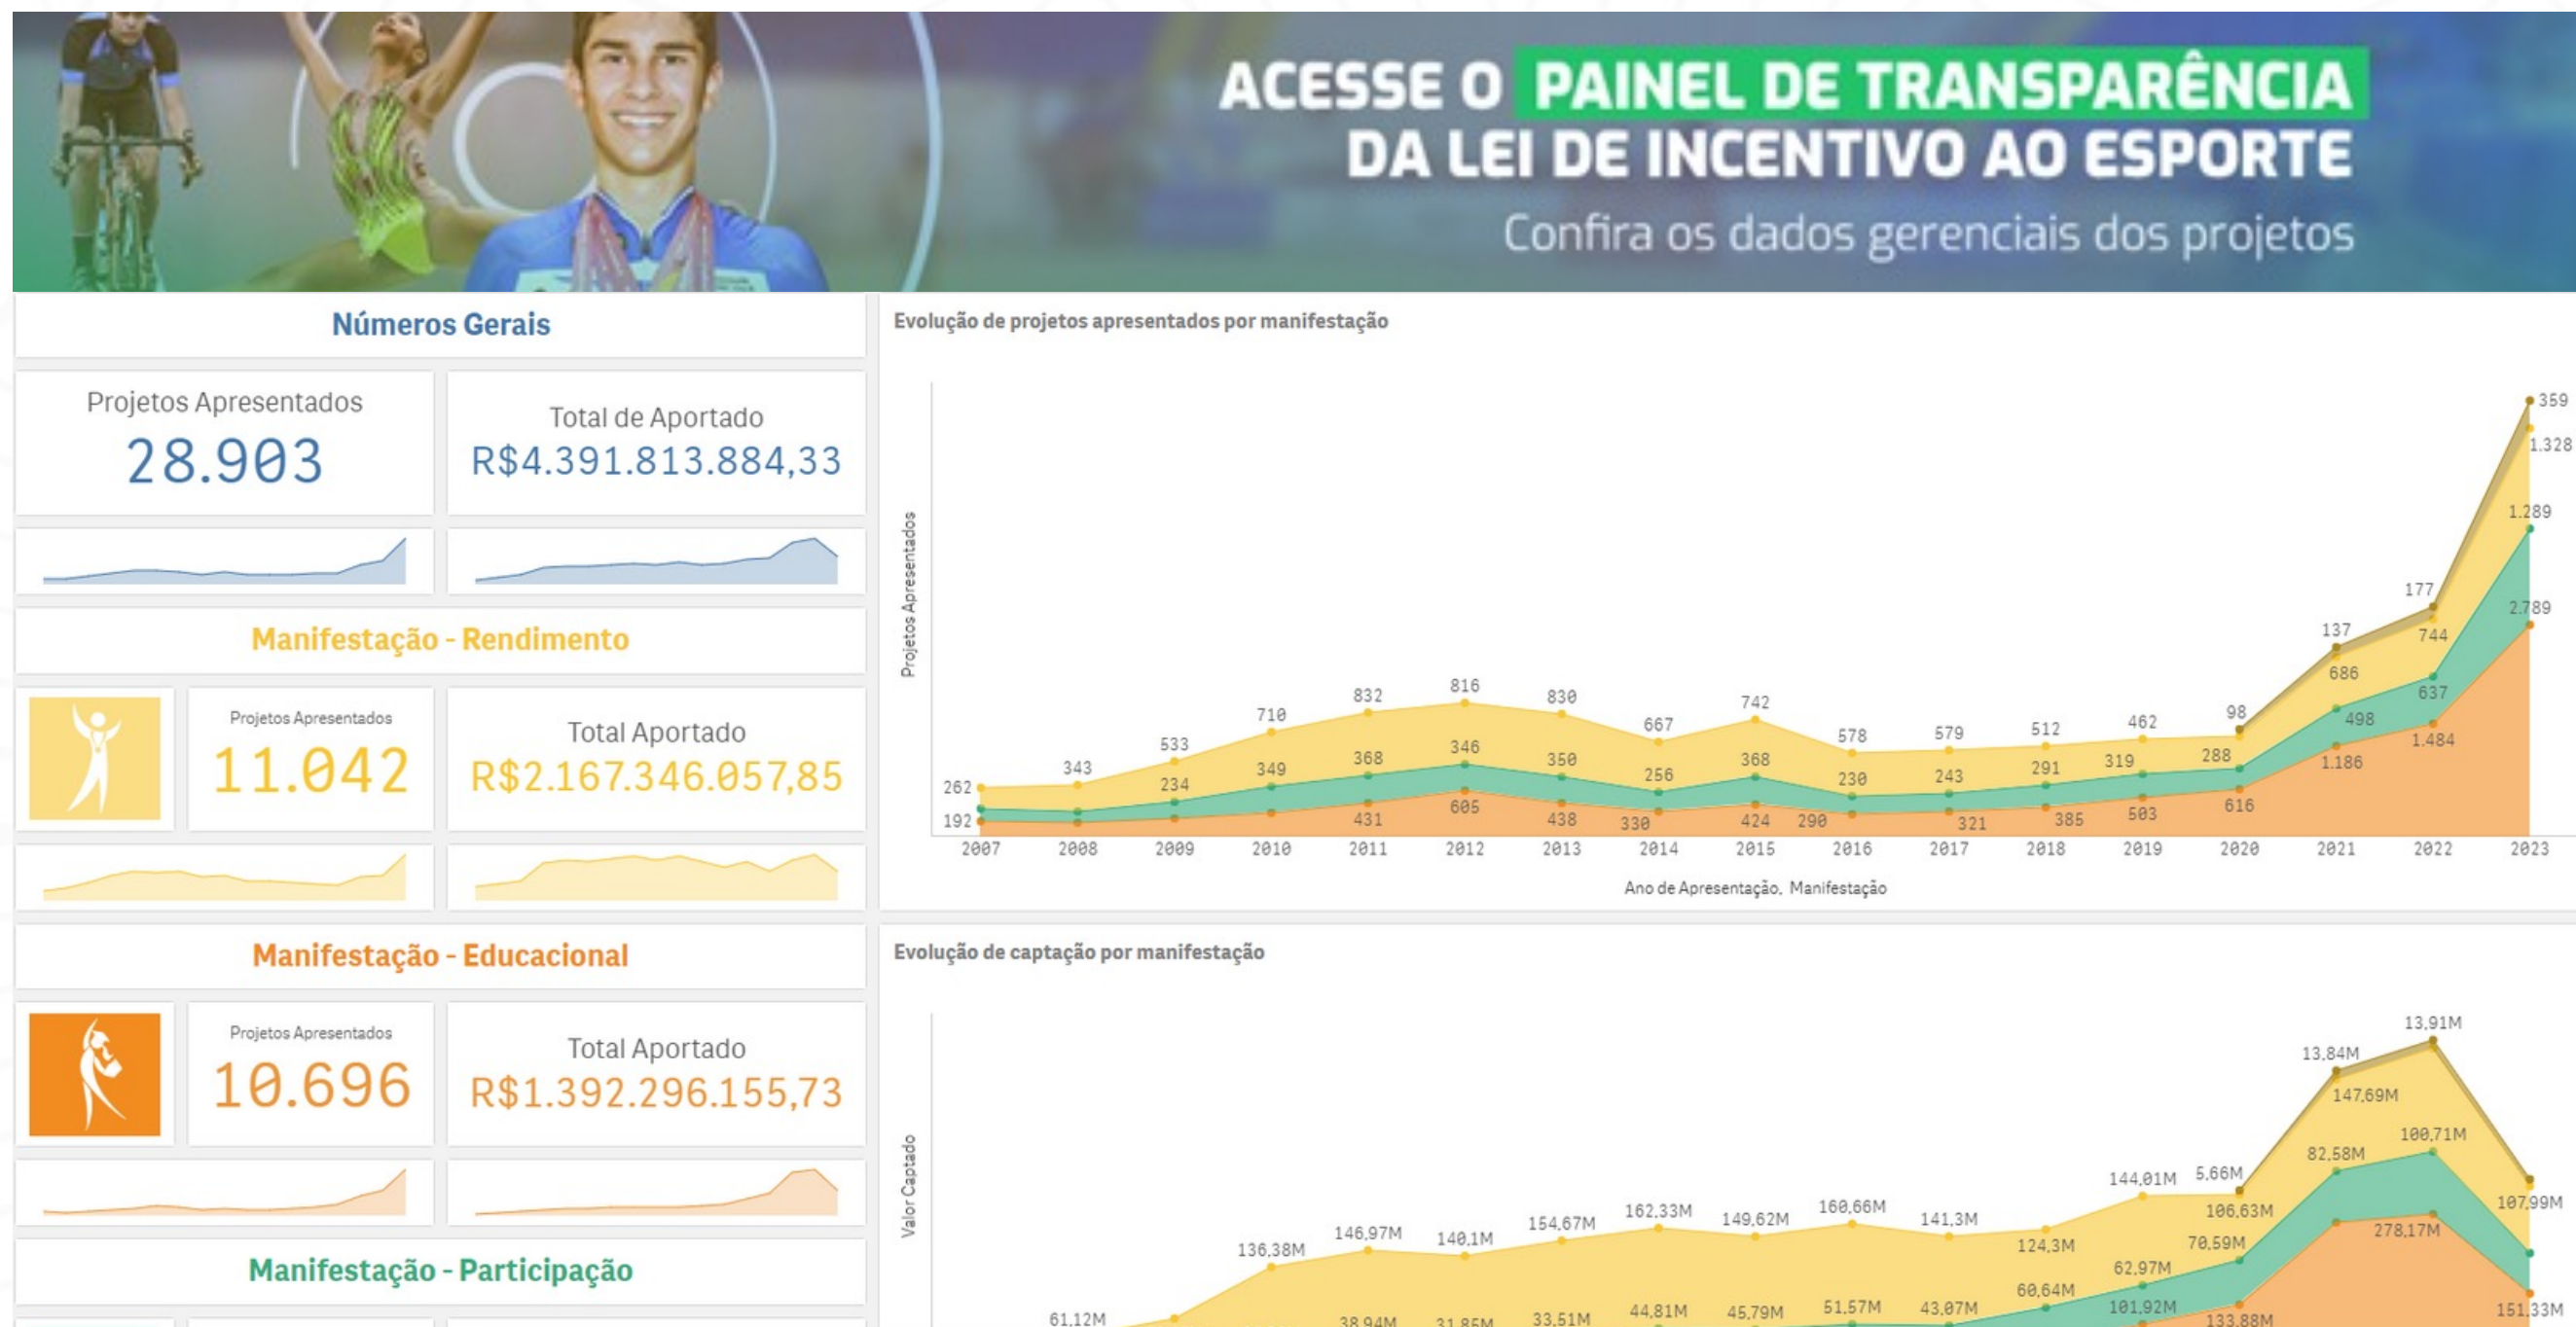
ACESSE O PAINEL DE TRANSPARÊNCIA DA LEI DE INCENTIVO AO ESPORTE

Confira os dados gerenciais dos projetos

Números Gerais

Projetos Apresentados
28.903

Total de Aportado
R$4.391.813.884,33

Manifestação - Rendimento

Projetos Apresentados
11.042

Total Aportado
R$2.167.346.057,85

Manifestação - Educacional

Projetos Apresentados
10.696

Total Aportado
R$1.392.296.155,73

Manifestação - Participação

Evolução de projetos apresentados por manifestação

Projetos Apresentados

262, 192, 343, 533, 234, 710, 349, 832, 368, 431, 816, 346, 605, 830, 350, 438, 667, 256, 330, 742, 368, 424, 290, 578, 230, 579, 243, 321, 512, 291, 385, 462, 319, 503, 98, 288, 616, 137, 686, 498, 1.186, 177, 744, 637, 1.484, 359, 1.328, 1.289, 2.789

2007 2008 2009 2010 2011 2012 2013 2014 2015 2016 2017 2018 2019 2020 2021 2022 2023

Ano de Apresentação, Manifestação

Evolução de captação por manifestação

Valor Captado

61,12M, 136,38M, 146,97M, 38,94M, 140,1M, 31,86M, 154,67M, 33,51M, 162,33M, 44,81M, 149,62M, 45,79M, 160,66M, 51,57M, 141,3M, 43,07M, 124,3M, 60,64M, 144,01M, 62,97M, 101,92M, 5,66M, 106,63M, 70,59M, 133,88M, 13,84M, 147,69M, 82,58M, 13,91M, 100,71M, 278,17M, 107,99M, 151,33M